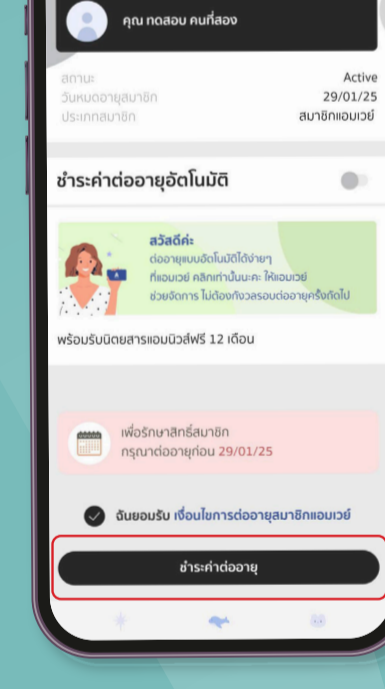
คุณ ทดสอบ คนที่สอง

สถานะ Active
วันหมดอายุสมาชิก 29/01/25
ประเภทสมาชิก สมาชิกแอมเวย์

ชำระค่าต่ออายุอัตโนมัติ

สวัสดีค่ะ
ต่ออายุแบบอัตโนมัติได้ง่ายๆ
ที่แอมเวย์ คลิกเท่านั้นนะคะ ให้แอมเวย์
ช่วยจัดการ ไม่ต้องกังวลรอบต่ออายุครั้งถัดไป

พร้อมรับนิตยสารแอมนิวส์ฟรี 12 เดือน

เพื่อรักษาสิทธิ์สมาชิก
กรุณาต่ออายุก่อน 29/01/25

ฉันยอมรับ เงื่อนไขการต่ออายุสมาชิกแอมเวย์

ชำระค่าต่ออายุ